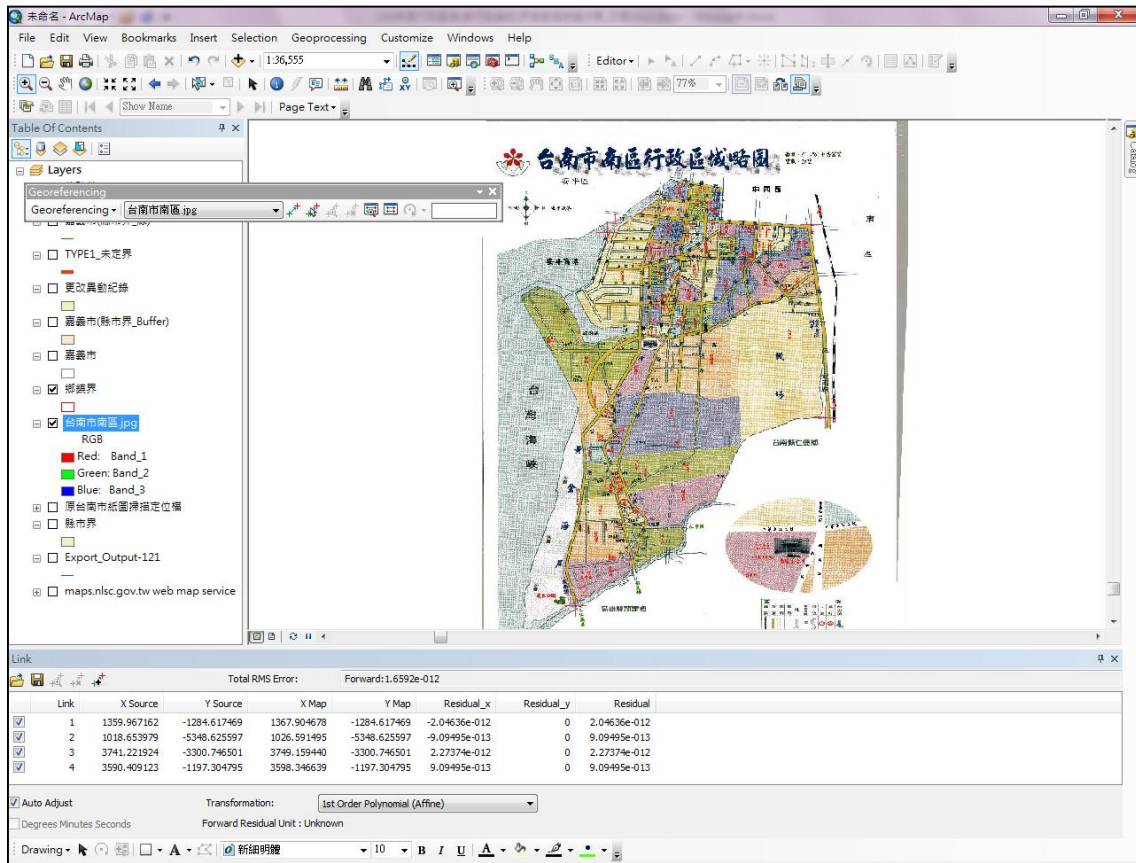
未命名 - ArcMap

File Edit View Bookmarks Insert Selection Geoprocessing Customize Windows Help

1:36,555

Editor

77%

Show Name

Page Text

Table Of Contents

Layers

Georeferencing

Georeferencing 台南市南區.jpg

TYPE1_未定界

更改異動紀錄

嘉義市(縣市界_Buffer)

嘉義市

鄉鎮界

台南市南區.jpg

RGB

Red: Band_1

Green: Band_2

Blue: Band_3

原台南市紙圖掃描定位幅

縣市界

Export_Output-121

maps.nlsc.gov.tw web map service

台南市南區行政區域略圖

中西區

南

區

台

灣

海

峽

台南縣仁德鄉

Link

Total RMS Error: Forward:1.6592e-012

| Link | X Source | Y Source | X Map | Y Map | Residual_x | Residual_y | Residual |
|---|---|---|---|---|---|---|---|
| 1 | 1359.967162 | -1284.617469 | 1367.904678 | -1284.617469 | -2.04636e-012 | 0 | 2.04636e-012 |
| 2 | 1018.653979 | -5348.625597 | 1026.591495 | -5348.625597 | -9.09495e-013 | 0 | 9.09495e-013 |
| 3 | 3741.221924 | -3300.746501 | 3749.159440 | -3300.746501 | 2.27374e-012 | 0 | 2.27374e-012 |
| 4 | 3590.409123 | -1197.304795 | 3598.346639 | -1197.304795 | 9.09495e-013 | 0 | 9.09495e-013 |

Auto Adjust

Transformation: 1st Order Polynomial (Affine)

Degrees Minutes Seconds

Forward Residual Unit : Unknown

Drawing 新細明體 10 B I U